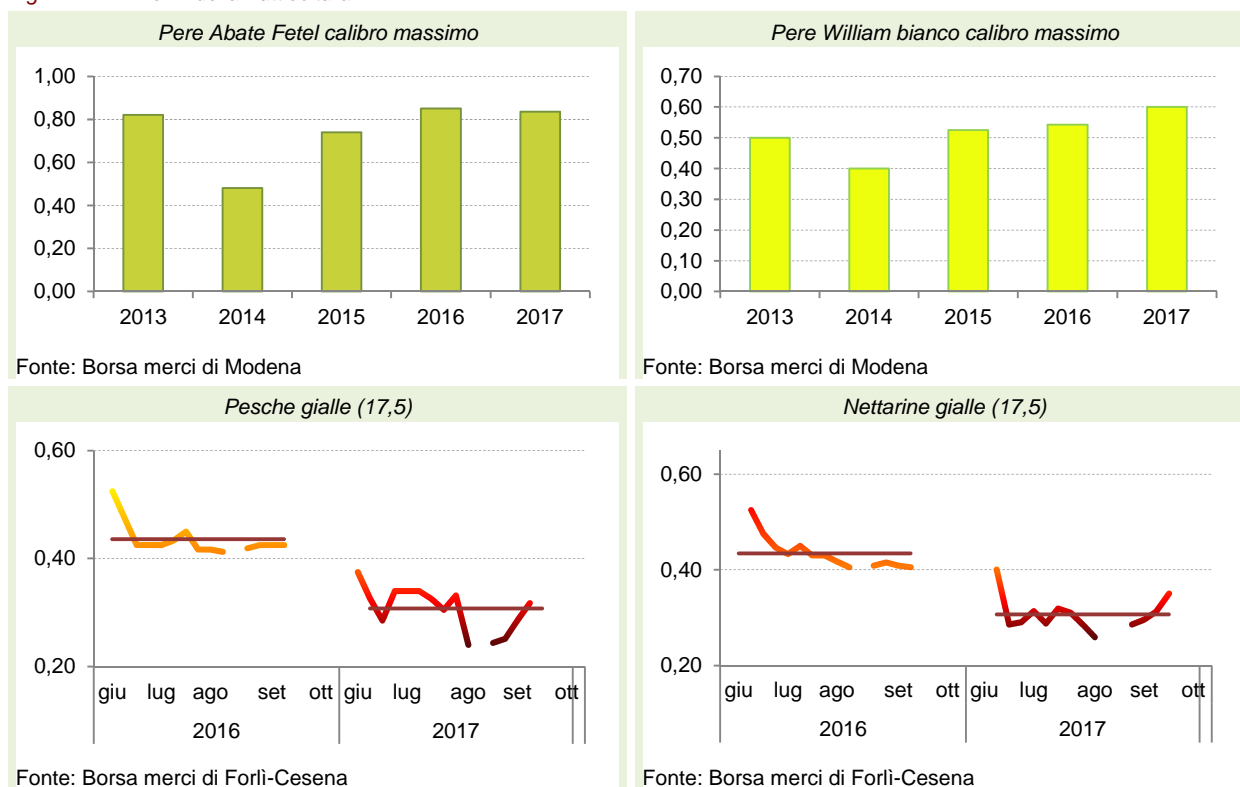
Pere Abate Fetel calibro massimo

1,00
0,80
0,60
0,40
0,20
0,00
2013 2014 2015 2016 2017

Fonte: Borsa merci di Modena

Pere William bianco calibro massimo

0,70
0,60
0,50
0,40
0,30
0,20
0,10
0,00
2013 2014 2015 2016 2017

Fonte: Borsa merci di Modena

Pesche gialle (17,5)

0,60
0,40
0,20
giu lug ago set ott giu lug ago set ott
2016 2017

Fonte: Borsa merci di Forlì-Cesena

Nettarine gialle (17,5)

0,60
0,40
0,20
giu lug ago set ott giu lug ago set ott
2016 2017

Fonte: Borsa merci di Forlì-Cesena